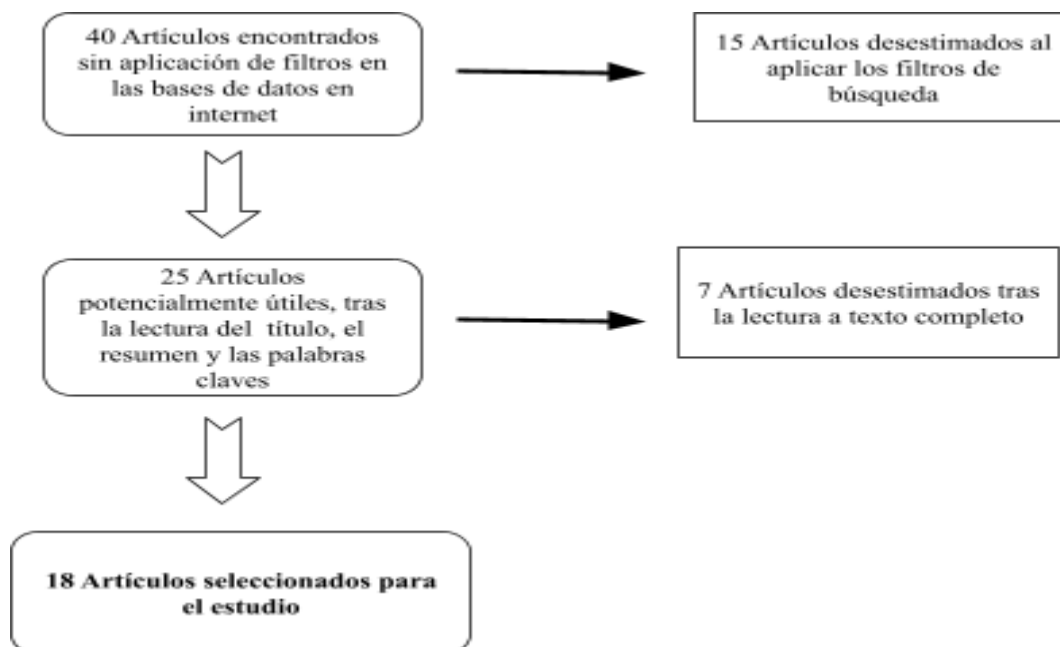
40 Artículos encontrados sin aplicación de filtros en las bases de datos en internet

15 Artículos desestimados al aplicar los filtros de búsqueda

25 Artículos potencialmente útiles, tras la lectura del título, el resumen y las palabras claves

7 Artículos desestimados tras la lectura a texto completo

18 Artículos seleccionados para el estudio